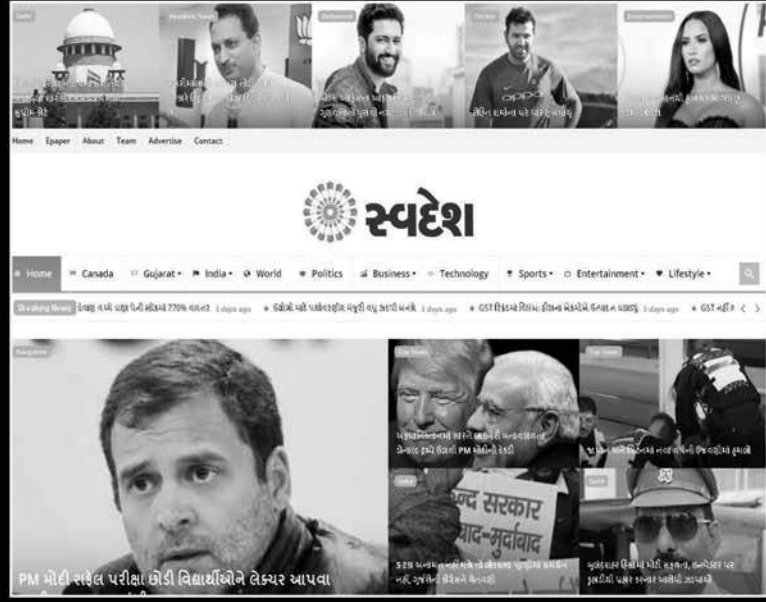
Home Epaper About Team Advertise Contact

સ્વદેશ

Home Canada Gujarat India World Politics Business Technology Sports Entertainment Lifestyle

Breaking News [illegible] 3 days ago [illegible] 3 days ago GST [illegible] 3 days ago GST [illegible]

PM મોદી સફેલ પરીક્ષા છોડી વિદ્યાર્થીઓને લેક્ચર આપવા

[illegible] PM મોદીની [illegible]

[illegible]

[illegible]

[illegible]